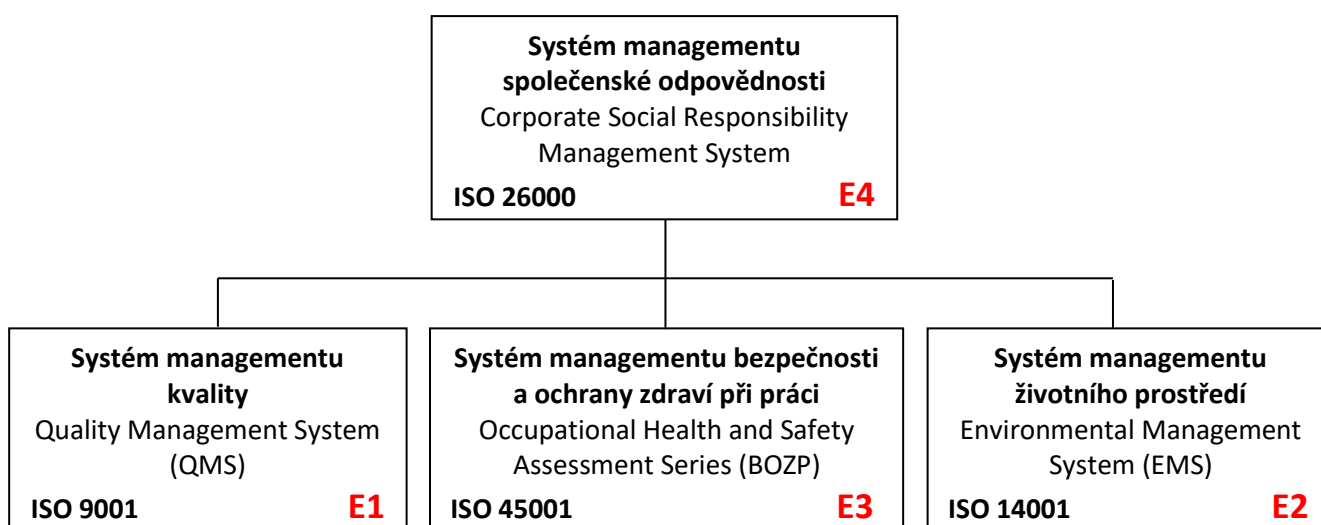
**Systém managementu společenské odpovědnosti**
Corporate Social Responsibility Management System
**ISO 26000** **E4**

**Systém managementu kvality**
Quality Management System (QMS)
**ISO 9001** **E1**

**Systém managementu bezpečnosti a ochrany zdraví při práci**
Occupational Health and Safety Assessment Series (BOZP)
**ISO 45001** **E3**

**Systém managementu životního prostředí**
Environmental Management System (EMS)
**ISO 14001** **E2**